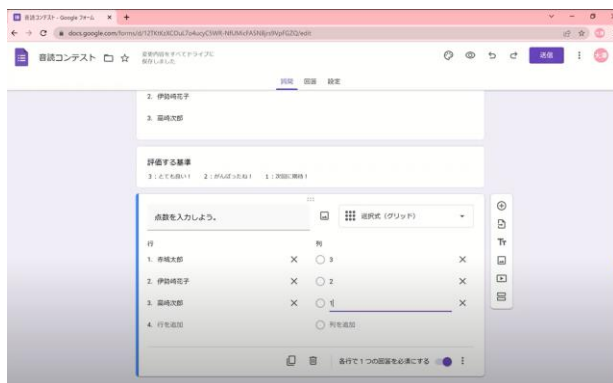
音読コンテスト - Google フォーム

docs.google.com/forms/d/12TKtKzXCOuL7o4uzyCSWR-NfUMcFASN8jrs9VyFGZQ/edit

音読コンテスト

変更内容をすべてドライブに保存しました

送信

質問　回答　設定

2. 伊勢崎花子

3. 高崎次郎

評価する基準

3：とても良い！　2：がんばったね！　1：次回に期待！

点数を入力しよう。

選択式（グリッド）

行

1. 赤城太郎

2. 伊勢崎花子

3. 高崎次郎

4. 行を追加

列

3

2

1

列を追加

各行で 1 つの回答を必須にする